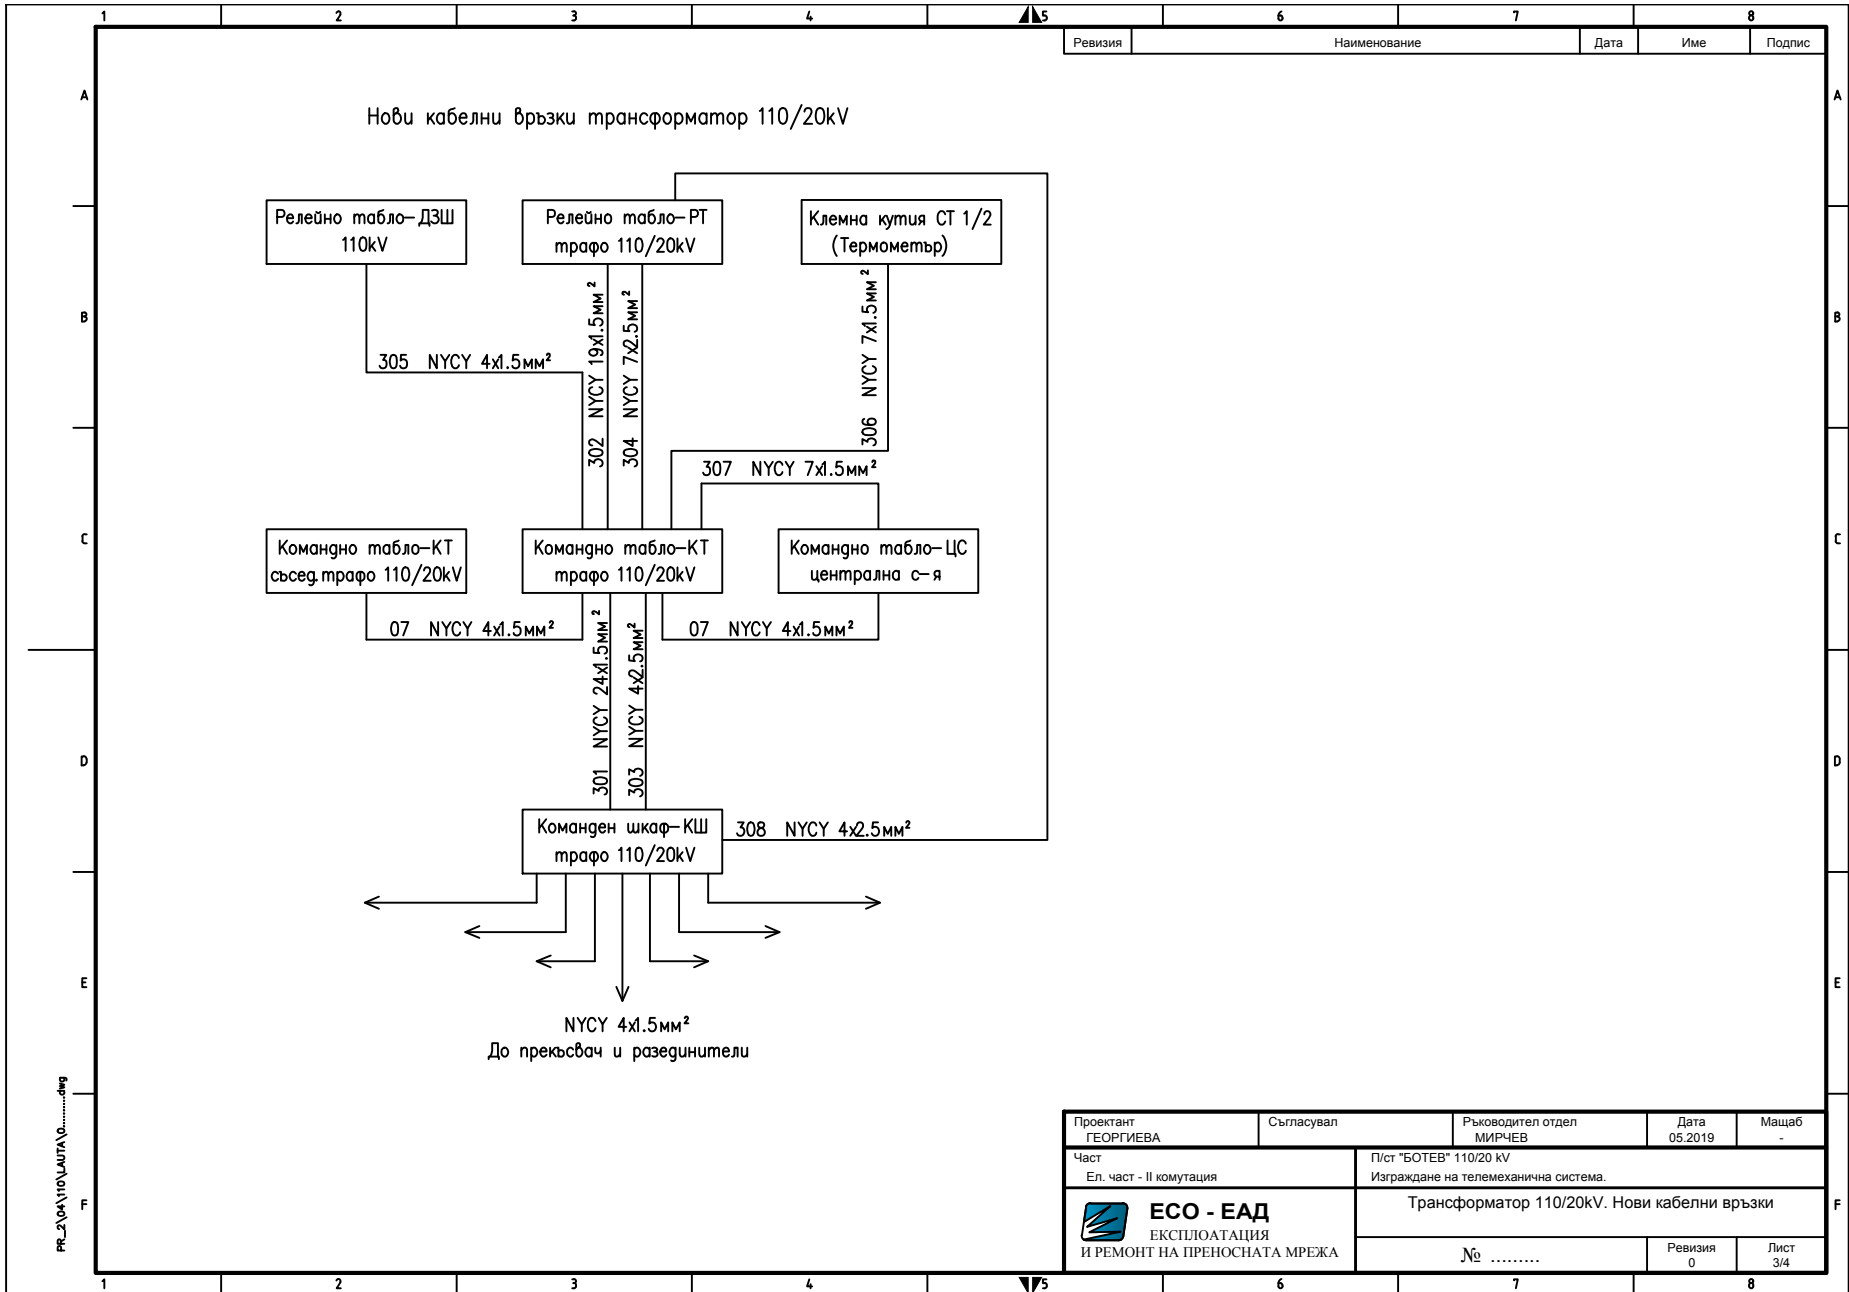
1 2 3 4 5 6 7 8

| Ревизия | Наименование | Дата | Име | Подпис |
|---|---|---|---|---|

A

Нови кабелни връзки трансформатор 110/20kV

Релейно табло– ДЗШ 110kV

Релейно табло– РТ трафо 110/20kV

Клемна кутия СТ 1/2 (Термометър)

B

305 NYCY 4x1.5мм²

302 NYCY 19x1.5мм²

304 NYCY 7x2.5мм²

306 NYCY 7x1.5мм²

307 NYCY 7x1.5мм²

C

Командно табло–КТ съсед.трафо 110/20kV

Командно табло–КТ трафо 110/20kV

Командно табло– ЦС централна с–я

07 NYCY 4x1.5мм²

07 NYCY 4x1.5мм²

301 NYCY 24x1.5мм²

303 NYCY 4x2.5мм²

D

Команден шкаф– КШ трафо 110/20kV

308 NYCY 4x2.5мм²

E

NYCY 4x1.5мм²
До прекъсвач и разединители

F

PR_2\04\110\LAUTA\0........dwg

| Проектант ГЕОРГИЕВА | Съгласувал | Ръководител отдел МИРЧЕВ | Дата 05.2019 | Мащаб - |
|---|---|---|---|---|

Част
Ел. част - II комутация

П/ст "БОТЕВ" 110/20 kV
Изграждане на телемеханична система.

ЕСО - ЕАД
ЕКСПЛОАТАЦИЯ
И РЕМОНТ НА ПРЕНОСНАТА МРЕЖА

Трансформатор 110/20kV. Нови кабелни връзки

№ .........

Ревизия 0

Лист 3/4

1 2 3 4 5 6 7 8